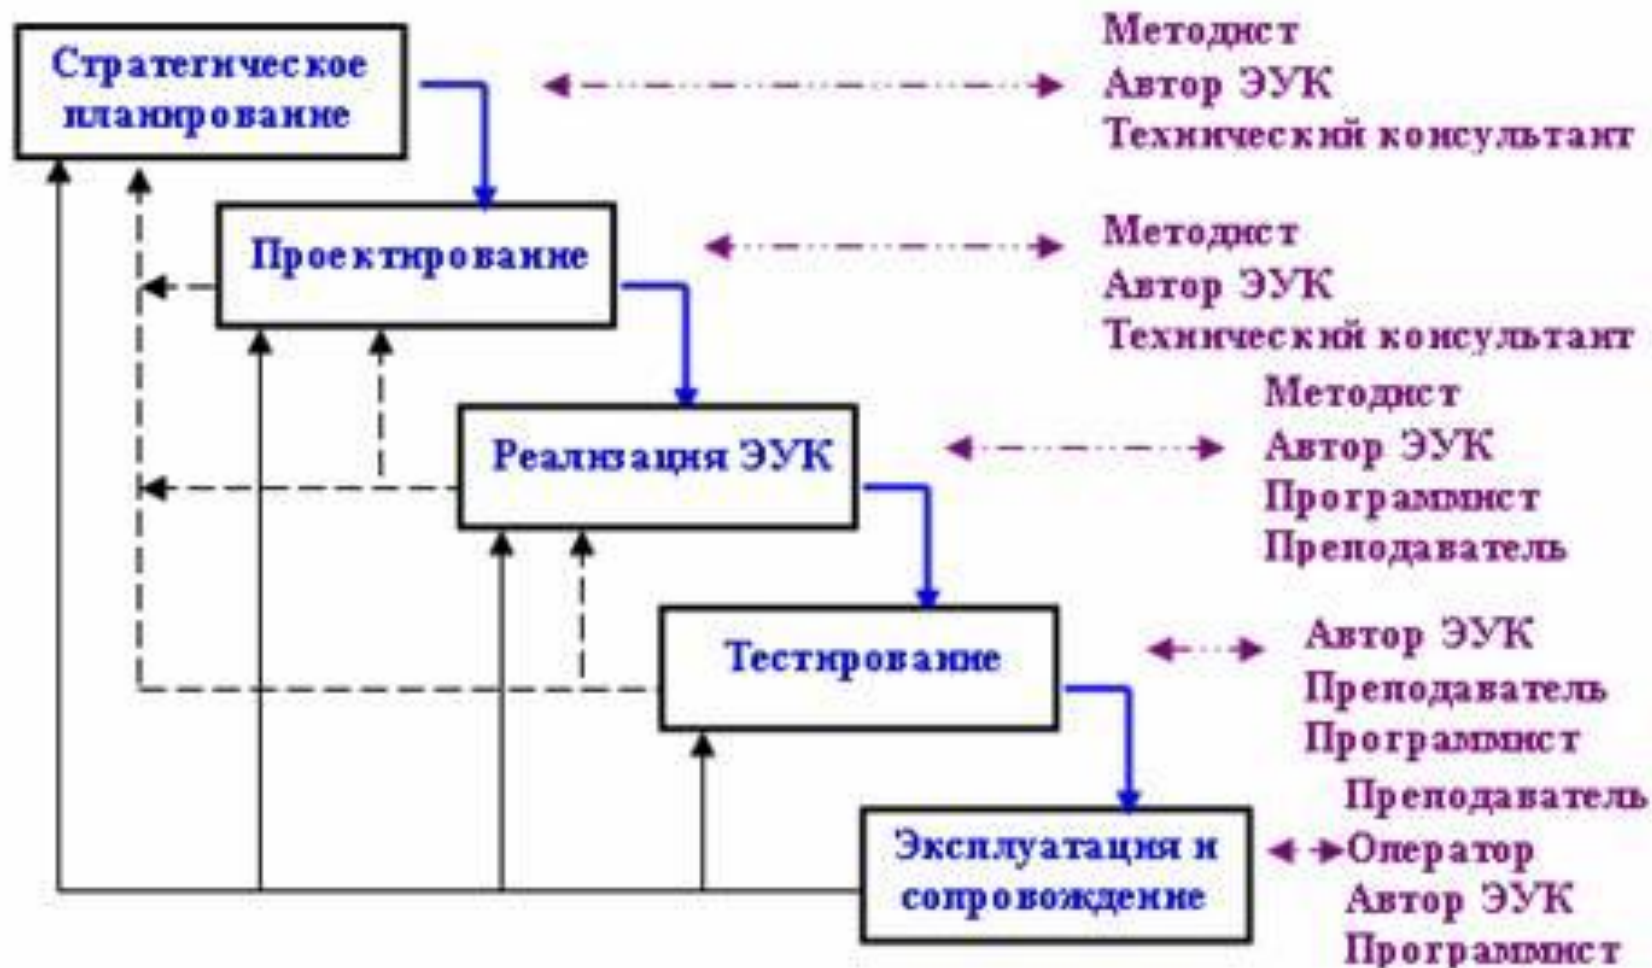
Стратегическое планирование

Методист
Автор ЭУК
Технический консультант

Проектирование

Методист
Автор ЭУК
Технический консультант

Реализация ЭУК

Методист
Автор ЭУК
Программист
Преподаватель

Тестирование

Автор ЭУК
Преподаватель
Программист

Эксплуатация и сопровождение

Преподаватель
Оператор
Автор ЭУК
Программист